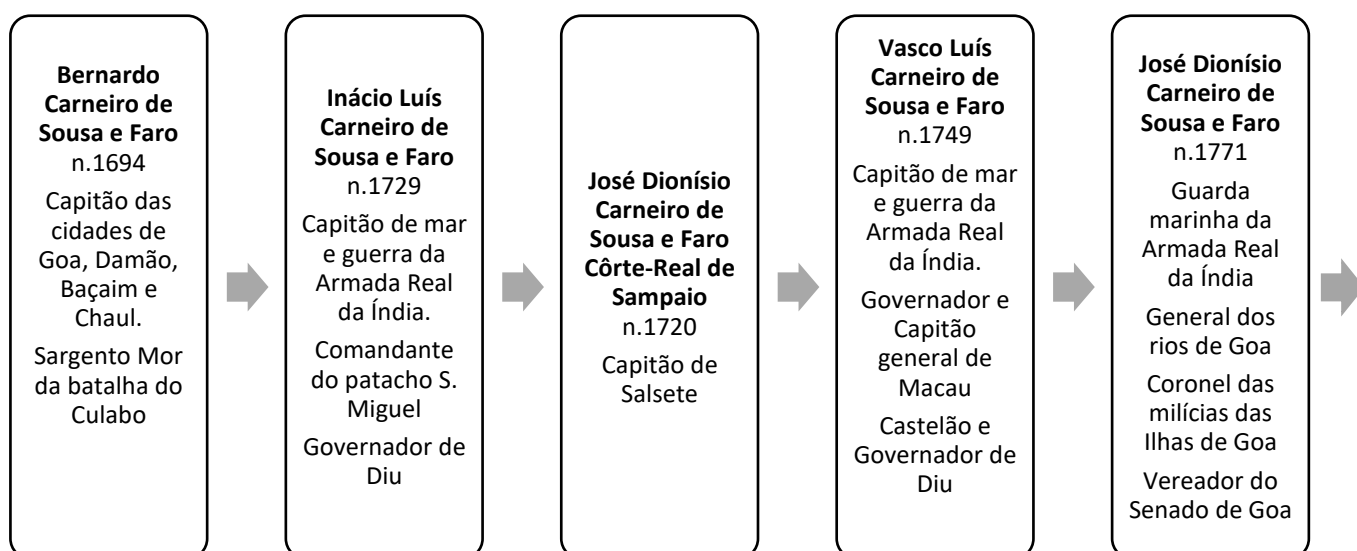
**Bernardo Carneiro de Sousa e Faro**
n.1694

Capitão das cidades de Goa, Damão, Baçaim e Chaul.

Sargento Mor da batalha do Culabo

**Inácio Luís Carneiro de Sousa e Faro**
n.1729

Capitão de mar e guerra da Armada Real da Índia.

Comandante do patacho S. Miguel

Governador de Diu

**José Dionísio Carneiro de Sousa e Faro Côrte-Real de Sampaio**
n.1720

Capitão de Salsete

**Vasco Luís Carneiro de Sousa e Faro**
n.1749

Capitão de mar e guerra da Armada Real da Índia.

Governador e Capitão general de Macau

Castelão e Governador de Diu

**José Dionísio Carneiro de Sousa e Faro**
n.1771

Guarda marinha da Armada Real da Índia

General dos rios de Goa

Coronel das milícias das Ilhas de Goa

Vereador do Senado de Goa